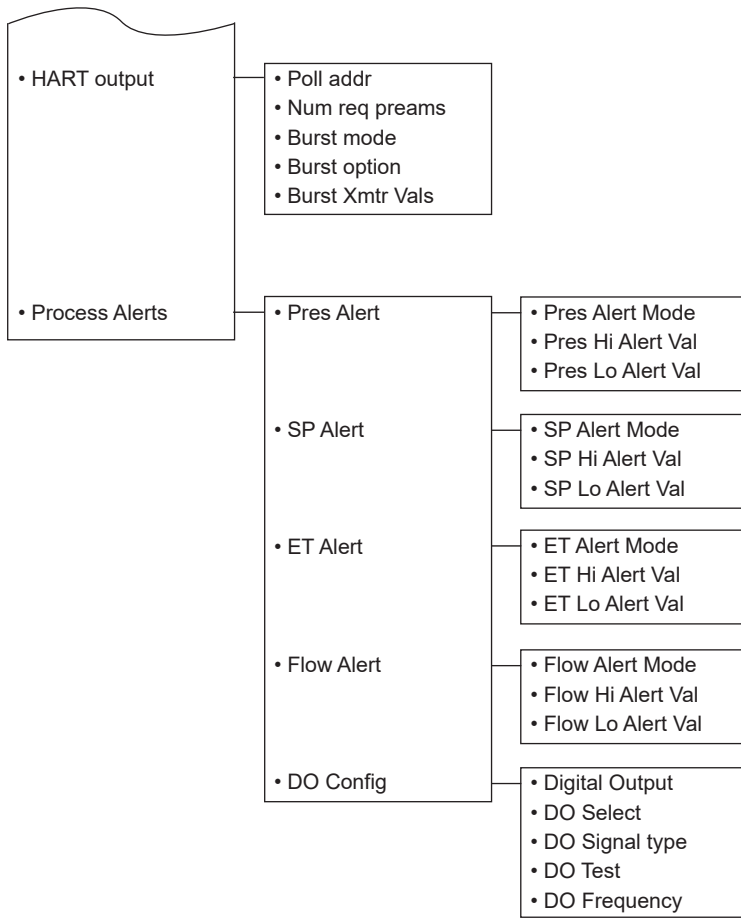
• HART output

• Poll addr
• Num req preams
• Burst mode
• Burst option
• Burst Xmtr Vals

• Process Alerts

• Pres Alert

• Pres Alert Mode
• Pres Hi Alert Val
• Pres Lo Alert Val

• SP Alert

• SP Alert Mode
• SP Hi Alert Val
• SP Lo Alert Val

• ET Alert

• ET Alert Mode
• ET Hi Alert Val
• ET Lo Alert Val

• Flow Alert

• Flow Alert Mode
• Flow Hi Alert Val
• Flow Lo Alert Val

• DO Config

• Digital Output
• DO Select
• DO Signal type
• DO Test
• DO Frequency